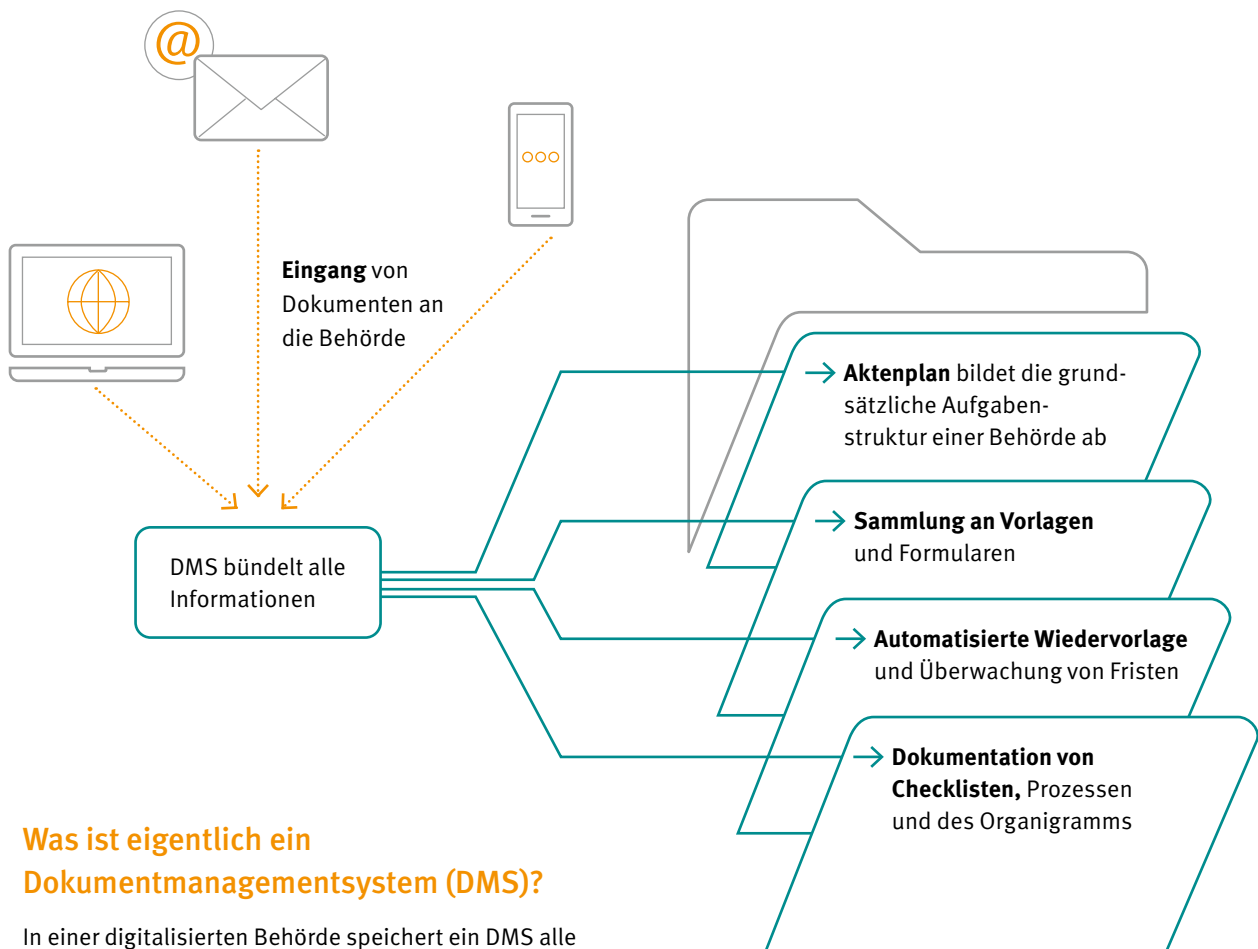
@

ooo

**Eingang** von Dokumenten an die Behörde

DMS bündelt alle Informationen

→ **Aktenplan** bildet die grundsätzliche Aufgabenstruktur einer Behörde ab

→ **Sammlung an Vorlagen** und Formularen

→ **Automatisierte Wiedervorlage** und Überwachung von Fristen

→ **Dokumentation von Checklisten,** Prozessen und des Organigramms

Was ist eigentlich ein Dokumentmanagementsystem (DMS)?

In einer digitalisierten Behörde speichert ein DMS alle